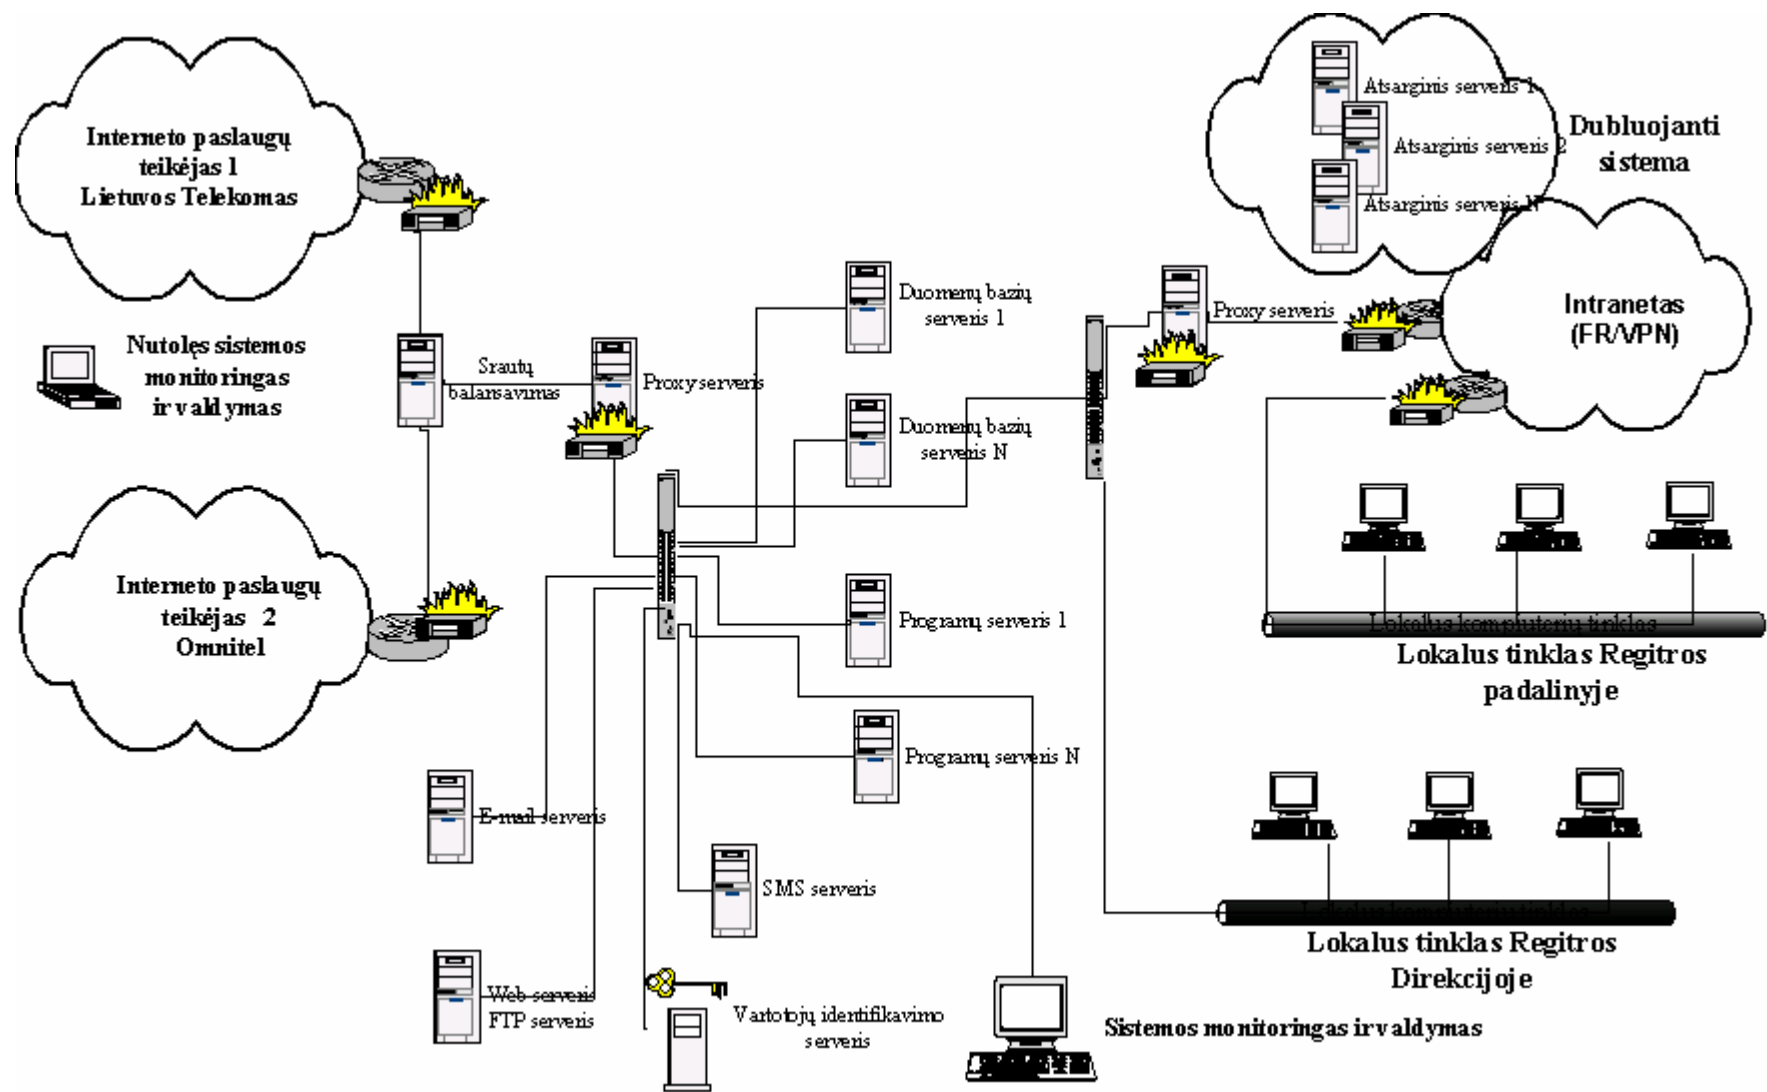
Interneto paslaugų teikėjas 1 Lietuvos Telekomas

Nutolęs sistemos monitoringas ir valdymas

Srautų balansavimas

Proxy serveris

Interneto paslaugų teikėjas 2 Omnitel

Duomenų bazių serveris 1

Duomenų bazių serveris N

Programų serveris 1

Programų serveris N

E-mail serveris

SMS serveris

Web serveris
FTP serveris

Vartotojų identifikavimo serveris

Atsarginis serveris 1
Atsarginis serveris 2
Atsarginis serveris N

Dubliuojanti sistema

Proxy serveris

Intranetas (FR/VPN)

Lokalus kompiuterių tinklas

Lokalus tinklas Regitros padalinyje

Lokalus kompiuterių tinklas

Lokalus tinklas Regitros Direkcijoje

Sistemos monitoringas ir valdymas